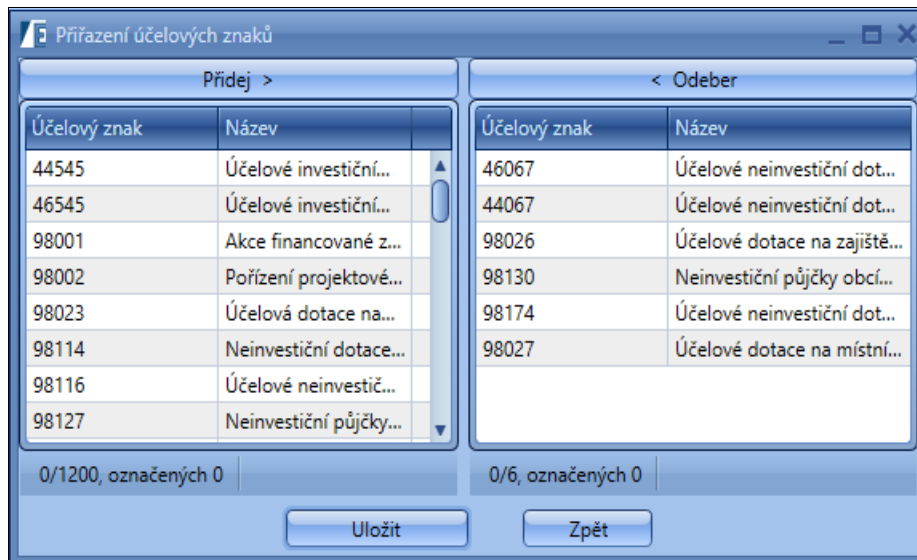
Přiřazení účelových znaků

Přidej >

< Odeber

| Účelový znak | Název |
|---|---|
| 44545 | Účelové investiční... |
| 46545 | Účelové investiční... |
| 98001 | Akce financované z... |
| 98002 | Pořízení projektové... |
| 98023 | Účelová dotace na... |
| 98114 | Neinvestiční dotace... |
| 98116 | Účelové neinvestič... |
| 98127 | Neinvestiční půjčky... |

| Účelový znak | Název |
|---|---|
| 46067 | Účelové neinvestiční dot... |
| 44067 | Účelové neinvestiční dot... |
| 98026 | Účelové dotace na zajiště... |
| 98130 | Neinvestiční půjčky obcí... |
| 98174 | Účelové neinvestiční dot... |
| 98027 | Účelové dotace na místní... |

0/1200, označených 0

0/6, označených 0

Uložit

Zpět